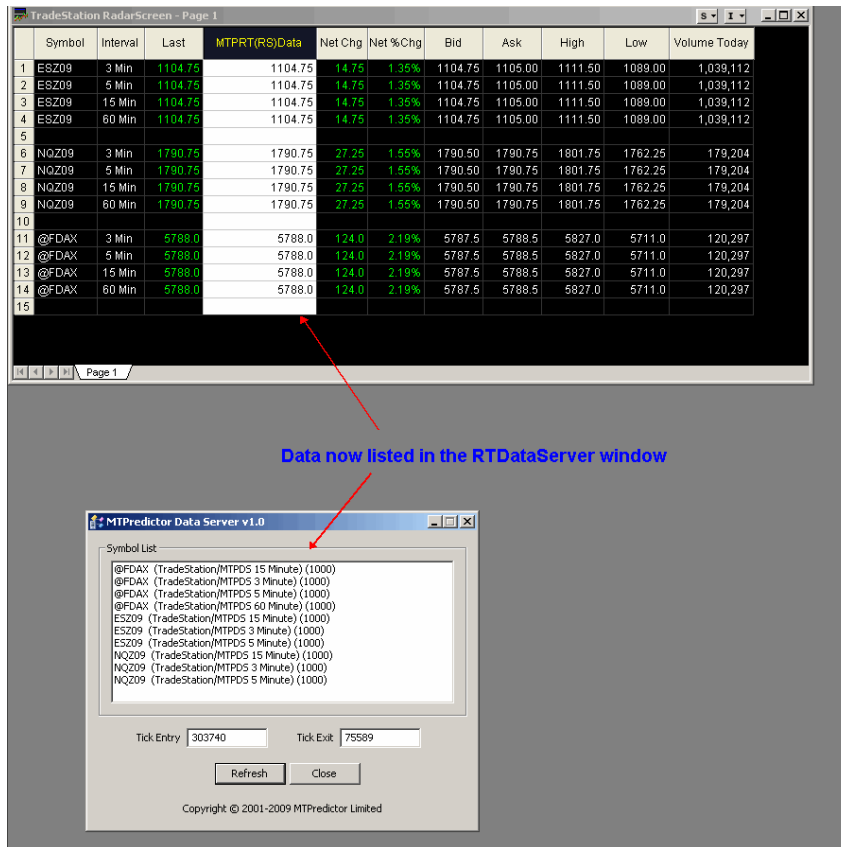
TradeStation RadarScreen - Page 1

| | Symbol | Interval | Last | MTPRT(RS)Data | Net Chg | Net %Chg | Bid | Ask | High | Low | Volume Today |
|---|---|---|---|---|---|---|---|---|---|---|---|
| 1 | ESZ09 | 3 Min | 1104.75 | 1104.75 | 14.75 | 1.35% | 1104.75 | 1105.00 | 1111.50 | 1089.00 | 1,039,112 |
| 2 | ESZ09 | 5 Min | 1104.75 | 1104.75 | 14.75 | 1.35% | 1104.75 | 1105.00 | 1111.50 | 1089.00 | 1,039,112 |
| 3 | ESZ09 | 15 Min | 1104.75 | 1104.75 | 14.75 | 1.35% | 1104.75 | 1105.00 | 1111.50 | 1089.00 | 1,039,112 |
| 4 | ESZ09 | 60 Min | 1104.75 | 1104.75 | 14.75 | 1.35% | 1104.75 | 1105.00 | 1111.50 | 1089.00 | 1,039,112 |
| 5 | | | | | | | | | | | |
| 6 | NQZ09 | 3 Min | 1790.75 | 1790.75 | 27.25 | 1.55% | 1790.50 | 1790.75 | 1801.75 | 1762.25 | 179,204 |
| 7 | NQZ09 | 5 Min | 1790.75 | 1790.75 | 27.25 | 1.55% | 1790.50 | 1790.75 | 1801.75 | 1762.25 | 179,204 |
| 8 | NQZ09 | 15 Min | 1790.75 | 1790.75 | 27.25 | 1.55% | 1790.50 | 1790.75 | 1801.75 | 1762.25 | 179,204 |
| 9 | NQZ09 | 60 Min | 1790.75 | 1790.75 | 27.25 | 1.55% | 1790.50 | 1790.75 | 1801.75 | 1762.25 | 179,204 |
| 10 | | | | | | | | | | | |
| 11 | @FDAX | 3 Min | 5788.0 | 5788.0 | 124.0 | 2.19% | 5787.5 | 5788.5 | 5827.0 | 5711.0 | 120,297 |
| 12 | @FDAX | 5 Min | 5788.0 | 5788.0 | 124.0 | 2.19% | 5787.5 | 5788.5 | 5827.0 | 5711.0 | 120,297 |
| 13 | @FDAX | 15 Min | 5788.0 | 5788.0 | 124.0 | 2.19% | 5787.5 | 5788.5 | 5827.0 | 5711.0 | 120,297 |
| 14 | @FDAX | 60 Min | 5788.0 | 5788.0 | 124.0 | 2.19% | 5787.5 | 5788.5 | 5827.0 | 5711.0 | 120,297 |
| 15 | | | | | | | | | | | |

Page 1

Data now listed in the RTDataServer window

MTPredictor Data Server v1.0

Symbol List
@FDAX (TradeStation/MTPDS 15 Minute) (1000)
@FDAX (TradeStation/MTPDS 3 Minute) (1000)
@FDAX (TradeStation/MTPDS 5 Minute) (1000)
@FDAX (TradeStation/MTPDS 60 Minute) (1000)
ESZ09 (TradeStation/MTPDS 15 Minute) (1000)
ESZ09 (TradeStation/MTPDS 3 Minute) (1000)
ESZ09 (TradeStation/MTPDS 5 Minute) (1000)
NQZ09 (TradeStation/MTPDS 15 Minute) (1000)
NQZ09 (TradeStation/MTPDS 3 Minute) (1000)
NQZ09 (TradeStation/MTPDS 5 Minute) (1000)

Tick Entry 303740 Tick Exit 75589

Refresh Close

Copyright © 2001-2009 MTPredictor Limited